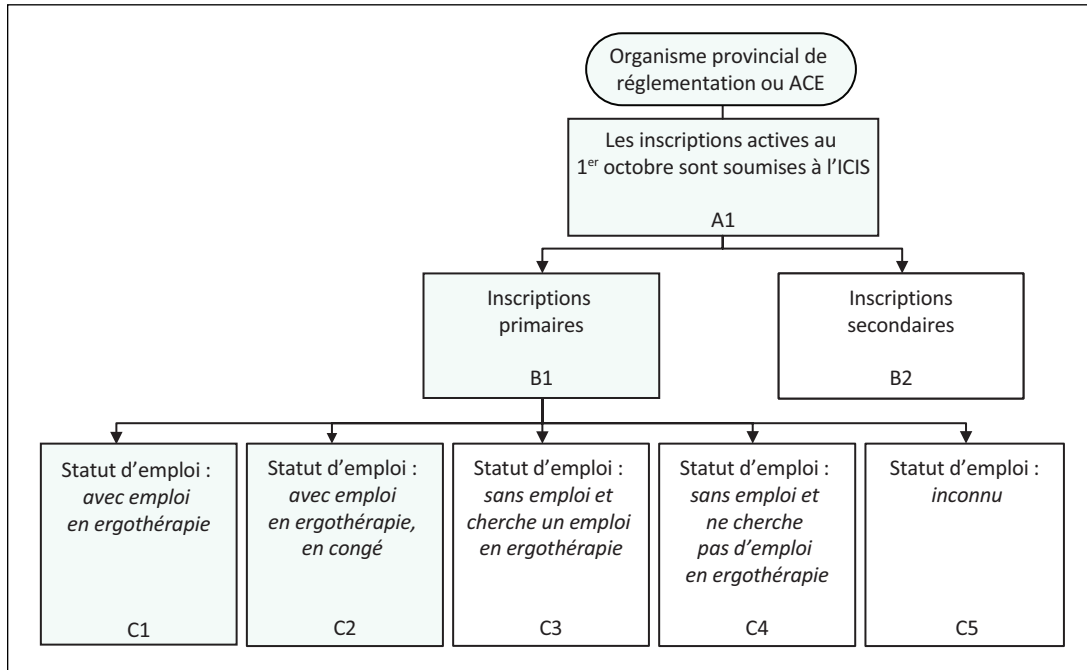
Organisme provincial de réglementation ou ACE

Les inscriptions actives au 1$^{er}$ octobre sont soumises à l'ICIS

A1

Inscriptions primaires

B1

Inscriptions secondaires

B2

Statut d'emploi : *avec emploi en ergothérapie*

C1

Statut d'emploi : *avec emploi en ergothérapie, en congé*

C2

Statut d'emploi : *sans emploi et cherche un emploi en ergothérapie*

C3

Statut d'emploi : *sans emploi et ne cherche pas d'emploi en ergothérapie*

C4

Statut d'emploi : *inconnu*

C5